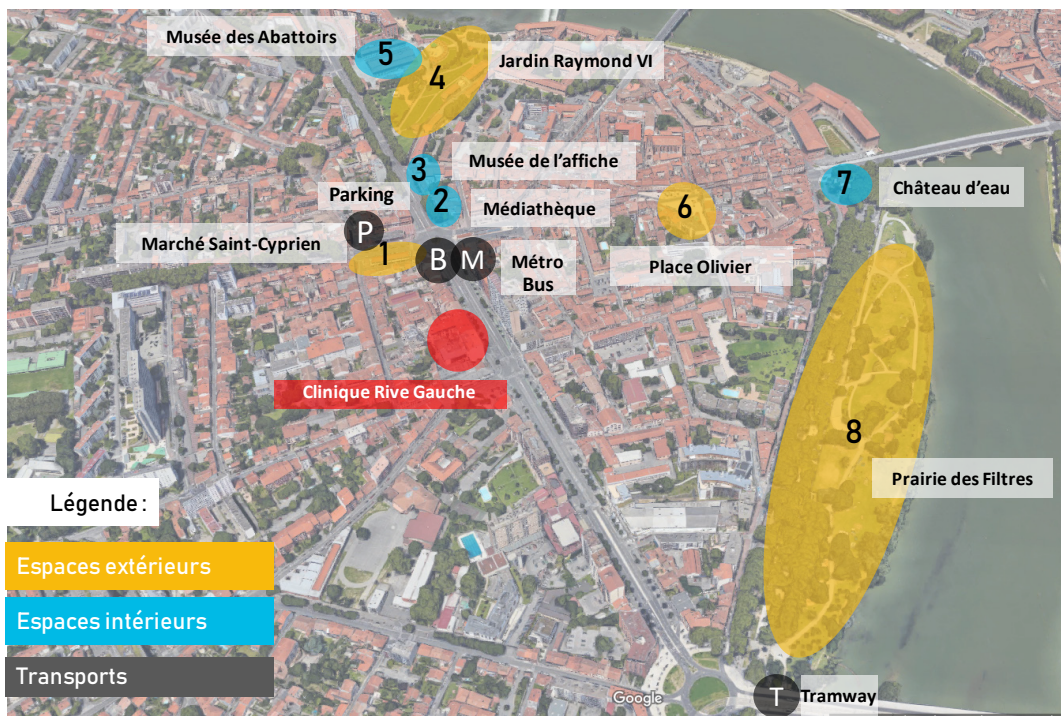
Musée des Abattoirs
5
4
Jardin Raymond VI
3
Musée de l'affiche
Parking
2
Médiathèque
6
7
Château d'eau
P
Marché Saint-Cyprien
1
B
M
Métro
Bus
Place Olivier
Clinique Rive Gauche
8
Prairie des Filtres
Légende :
Espaces extérieurs
Espaces intérieurs
Transports
Google
T
Tramway